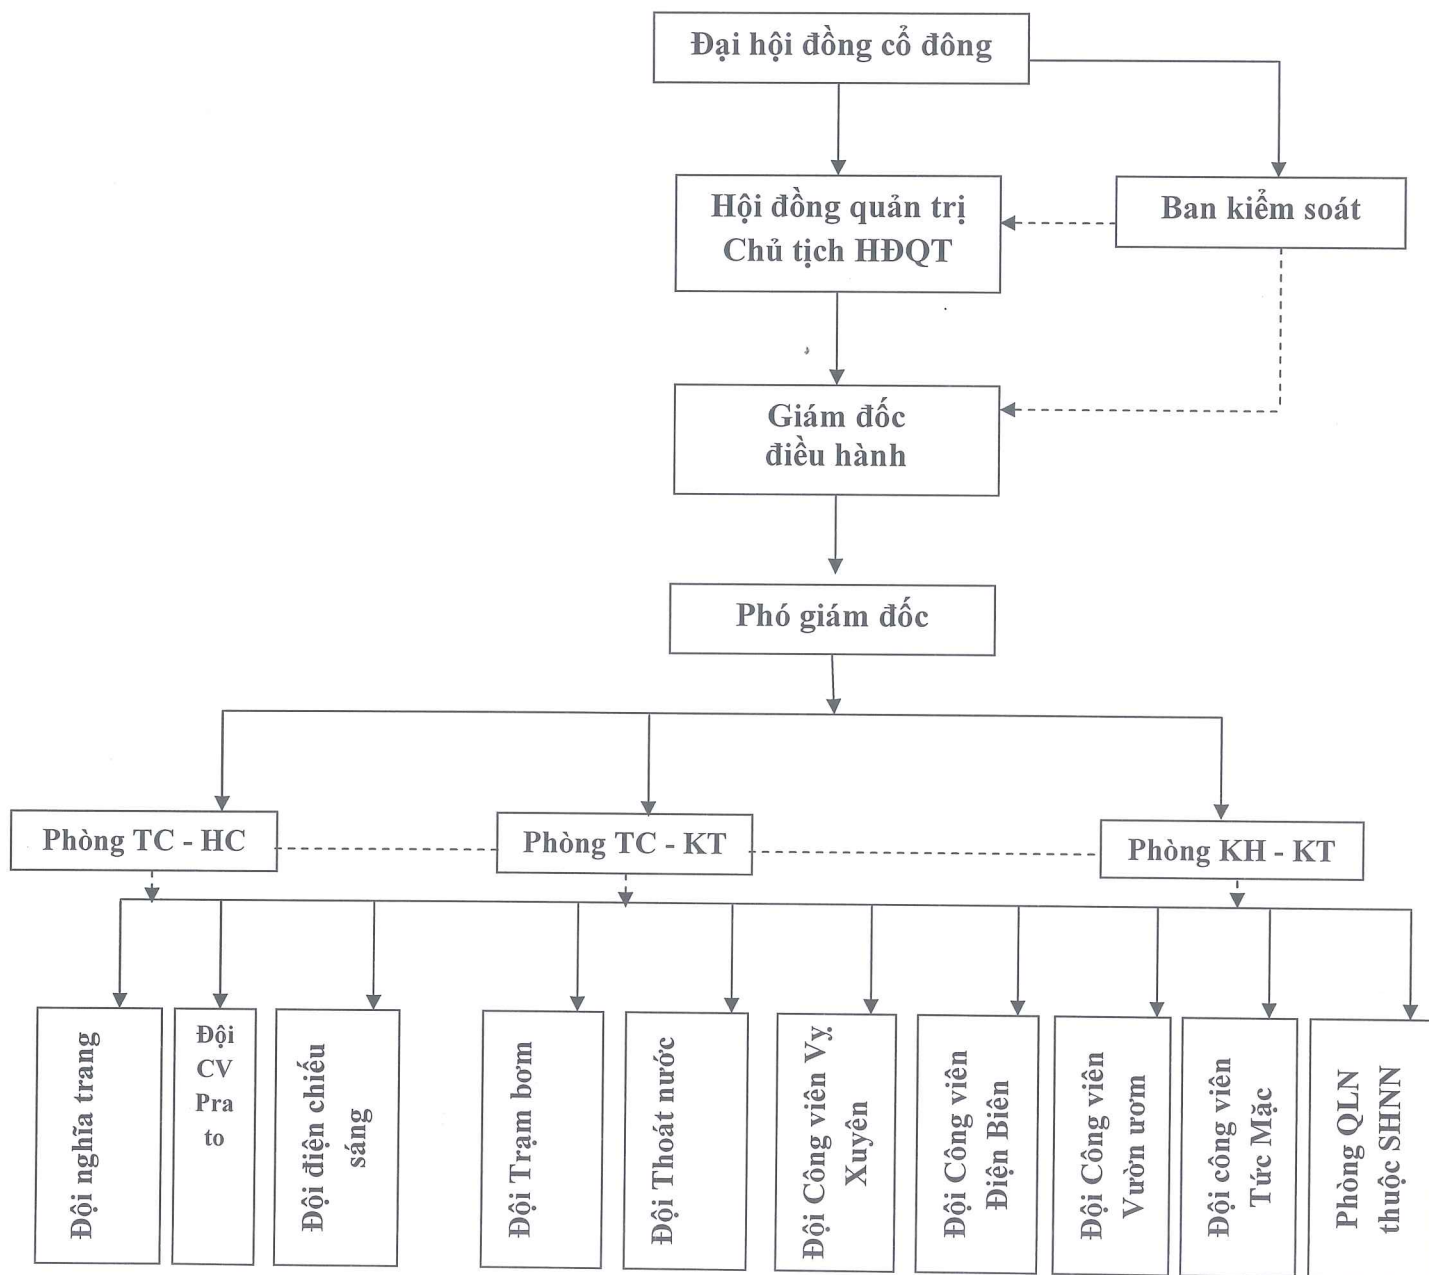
Đại hội đồng cổ đông

Hội đồng quản trị
Chủ tịch HĐQT

Ban kiểm soát

Giám đốc
điều hành

Phó giám đốc

Phòng TC - HC

Phòng TC - KT

Phòng KH - KT

Đội nghĩa trang

Đội CV Pra to

Đội điện chiếu sáng

Đội Trạm bơm

Đội Thoát nước

Đội Công viên Vy. Xuyên

Đội Công viên Điện Biên

Đội Công viên Vườn ươm

Đội công viên Tức Mặc

Phòng QLN thuộc SHNN